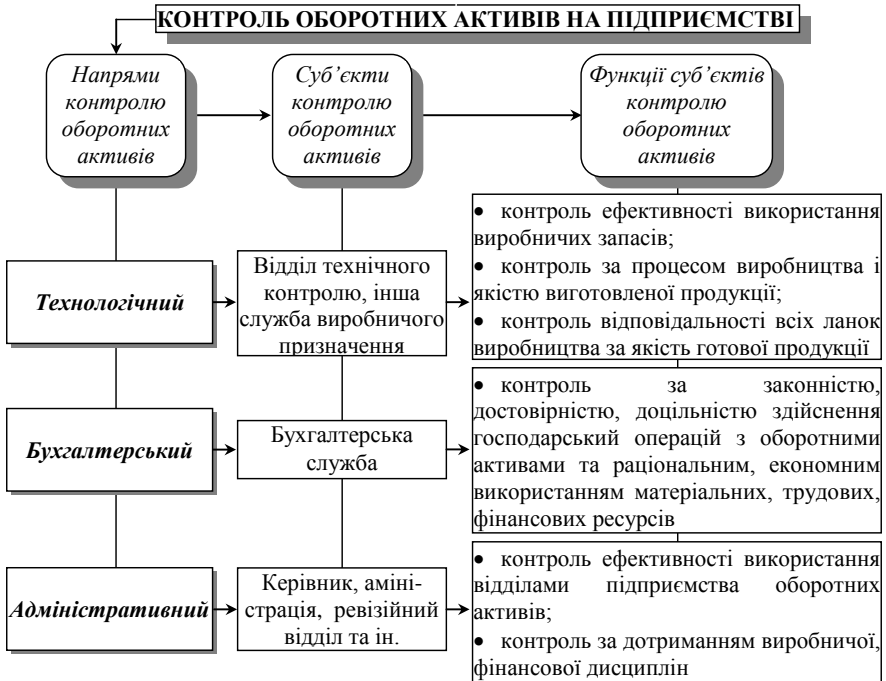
КОНТРОЛЬ ОБОРОТНИХ АКТИВІВ НА ПІДПРИЄМСТВІ

Напрями контролю оборотних активів

Суб'єкти контролю оборотних активів

Функції суб'єктів контролю оборотних активів

Технологічний

Відділ технічного контролю, інша служба виробничого призначення

• контроль ефективності використання виробничих запасів;
• контроль за процесом виробництва і якістю виготовленої продукції;
• контроль відповідальності всіх ланок виробництва за якість готової продукції

Бухгалтерський

Бухгалтерська служба

• контроль за законністю, достовірністю, доцільністю здійснення господарський операцій з оборотними активами та раціональним, економним використанням матеріальних, трудових, фінансових ресурсів

Адміністративний

Керівник, амініcтрація, ревізійний відділ та ін.

• контроль ефективності використання відділами підприємства оборотних активів;
• контроль за дотриманням виробничої, фінансової дисциплін